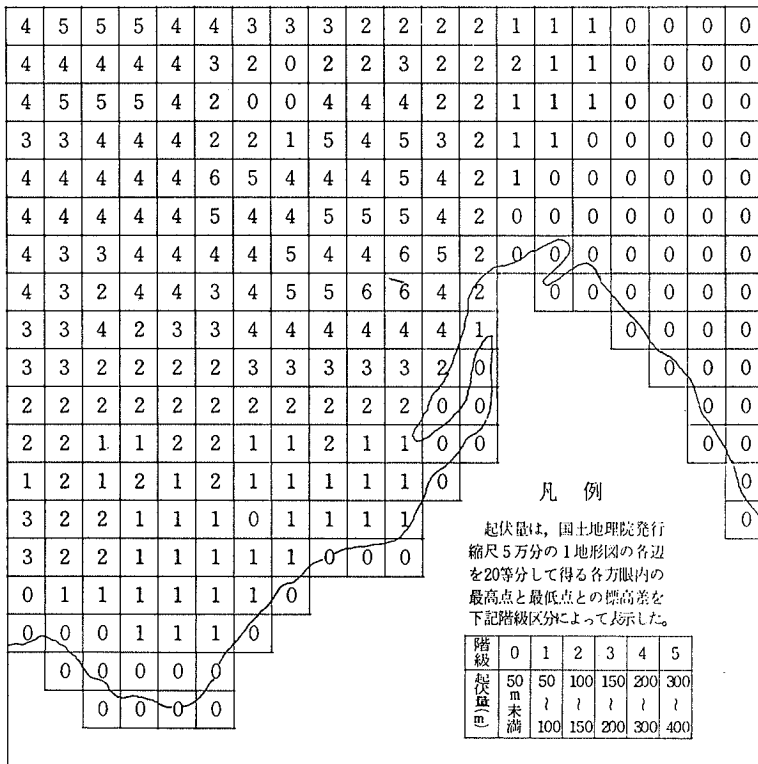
| 4 | 5 | 5 | 5 | 4 | 4 | 3 | 3 | 3 | 2 | 2 | 2 | 2 | 1 | 1 | 1 | 0 | 0 | 0 | 0 |
|---|---|---|---|---|---|---|---|---|---|---|---|---|---|---|---|---|---|---|---|
| 4 | 4 | 4 | 4 | 4 | 3 | 2 | 0 | 2 | 2 | 3 | 2 | 2 | 2 | 1 | 1 | 0 | 0 | 0 | 0 |
| 4 | 5 | 5 | 5 | 4 | 2 | 0 | 0 | 4 | 4 | 4 | 2 | 2 | 1 | 1 | 1 | 0 | 0 | 0 | 0 |
| 3 | 3 | 4 | 4 | 4 | 2 | 2 | 1 | 5 | 4 | 5 | 3 | 2 | 1 | 1 | 0 | 0 | 0 | 0 | 0 |
| 4 | 4 | 4 | 4 | 4 | 6 | 5 | 4 | 4 | 4 | 5 | 4 | 2 | 1 | 0 | 0 | 0 | 0 | 0 | 0 |
| 4 | 4 | 4 | 4 | 4 | 5 | 4 | 4 | 5 | 5 | 5 | 4 | 2 | 0 | 0 | 0 | 0 | 0 | 0 | 0 |
| 4 | 3 | 3 | 4 | 4 | 4 | 4 | 5 | 4 | 4 | 6 | 5 | 2 | 0 | 0 | 0 | 0 | 0 | 0 | 0 |
| 4 | 3 | 2 | 4 | 4 | 3 | 4 | 5 | 5 | 6 | 6 | 4 | 2 | | 0 | 0 | 0 | 0 | 0 | 0 |
| 3 | 3 | 4 | 2 | 3 | 3 | 4 | 4 | 4 | 4 | 4 | 4 | 1 | | | | 0 | 0 | 0 | 0 |
| 3 | 3 | 2 | 2 | 2 | 2 | 3 | 3 | 3 | 3 | 3 | 2 | 0 | | | | | 0 | 0 | 0 |
| 2 | 2 | 2 | 2 | 2 | 2 | 2 | 2 | 2 | 2 | 2 | 0 | 0 | | | | | | 0 | 0 |
| 2 | 2 | 1 | 1 | 2 | 2 | 1 | 1 | 2 | 1 | 1 | 0 | 0 | | | | | | 0 | 0 |
| 1 | 2 | 1 | 2 | 1 | 2 | 1 | 1 | 1 | 1 | 1 | 0 | | | | | | | | 0 |
| 3 | 2 | 2 | 1 | 1 | 1 | 0 | 1 | 1 | 1 | 1 | | | | | | | | | 0 |
| 3 | 2 | 2 | 1 | 1 | 1 | 1 | 1 | 0 | 0 | 0 | | | | | | | | | |
| 0 | 1 | 1 | 1 | 1 | 1 | 1 | 0 | | | | | | | | | | | | |
| 0 | 0 | 0 | 1 | 1 | 1 | 0 | | | | | | | | | | | | | |
| | 0 | 0 | 0 | 0 | 0 | | | | | | | | | | | | | | |
| | | 0 | 0 | 0 | 0 | | | | | | | | | | | | | | |

凡　例

起伏量は，国土地理院発行縮尺5万分の1地形図の各辺を20等分して得る各方眼内の最高点と最低点との標高差を下記階級区分によって表示した。

| 階級 | 0 | 1 | 2 | 3 | 4 | 5 |
|---|---|---|---|---|---|---|
| 起伏量(m) | 50m未満 | 50~100 | 100~150 | 150~200 | 200~300 | 300~400 |